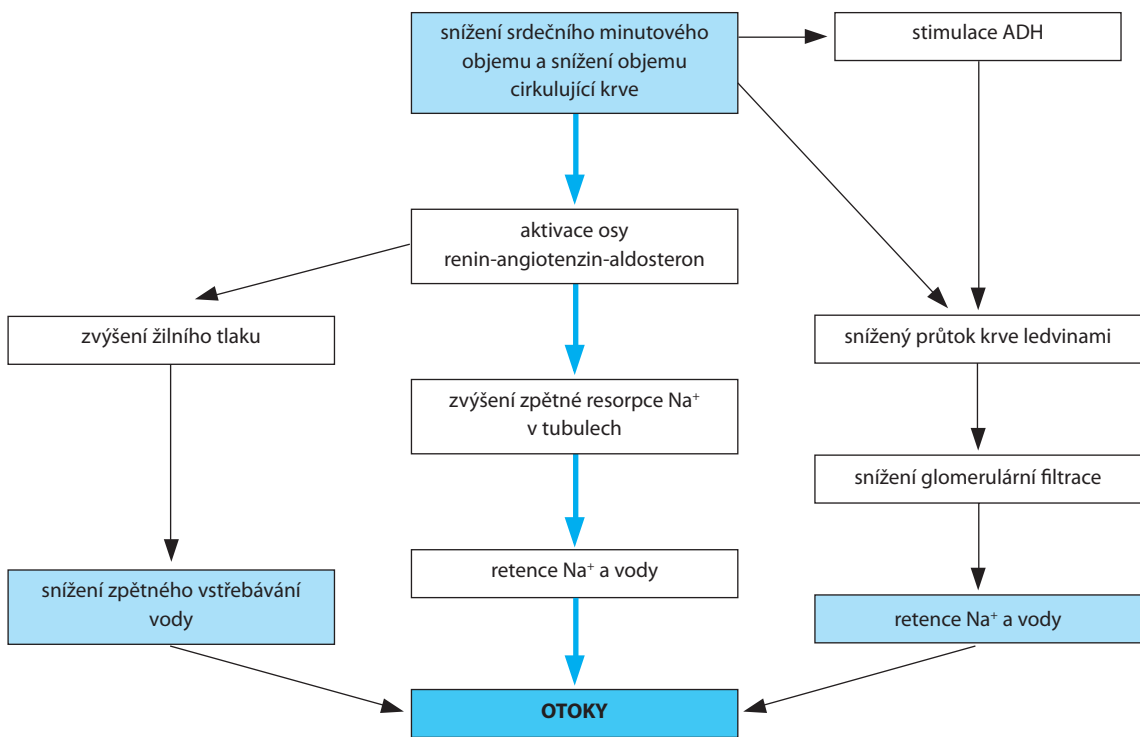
snížení srdečního minutového objemu a snížení objemu cirkulující krve

stimulace ADH

aktivace osy renin-angiotenzin-aldosteron

zvýšení žilního tlaku

snížený průtok krve ledvinami

zvýšení zpětné resorpce $Na^+$ v tubulech

snížení glomerulární filtrace

retence $Na^+$ a vody

snížení zpětného vstřebávání vody

retence $Na^+$ a vody

OTOKY